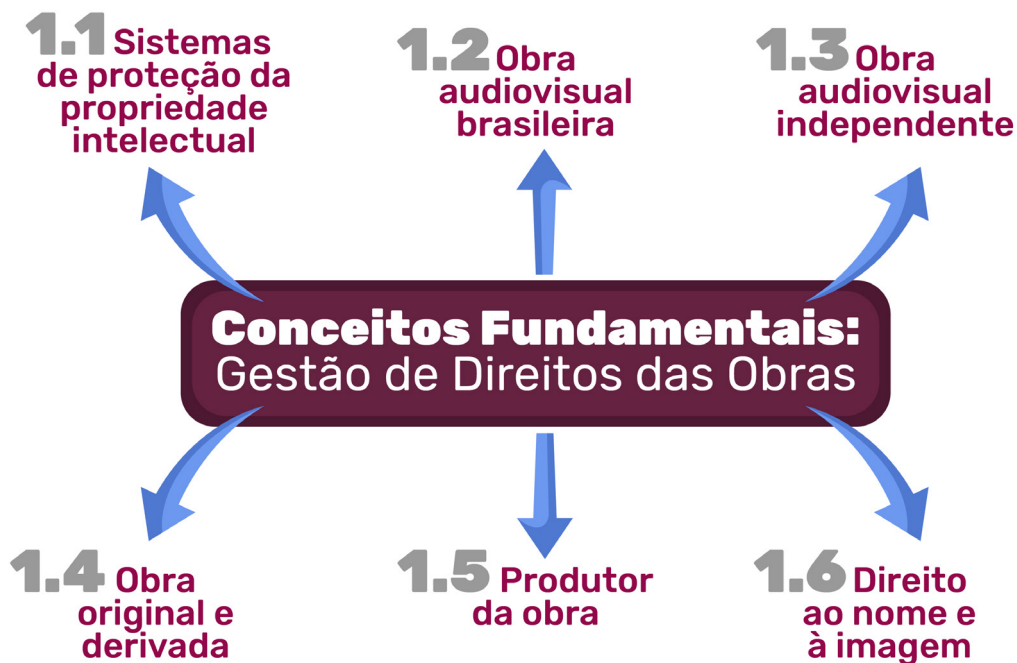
1.1 Sistemas de proteção da propriedade intelectual

1.2 Obra audiovisual brasileira

1.3 Obra audiovisual independente

Conceitos Fundamentais:
Gestão de Direitos das Obras

1.4 Obra original e derivada

1.5 Produtor da obra

1.6 Direito ao nome e à imagem